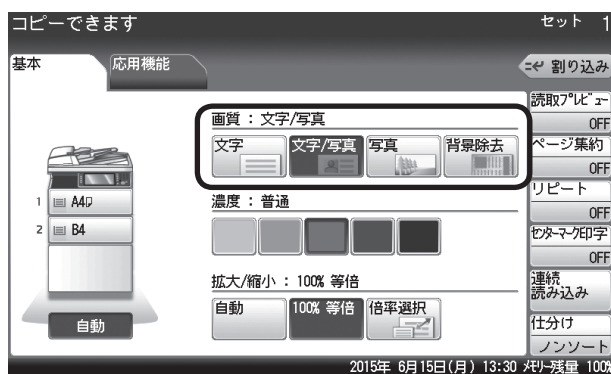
コピーできます

セット 1

基本

応用機能

割り込み

画質：文字/写真

文字

文字/写真

写真

背景除去

1 A4

2 B4

濃度：普通

拡大/縮小：100% 等倍

自動

100% 等倍

倍率選択

自動

読取プレビュー OFF

ページ集約 OFF

リピート OFF

センターマーク印字 OFF

連続読み込み

仕分け

ノンソート

2015年 6月15日(月) 13:30 メモリー残量 100%